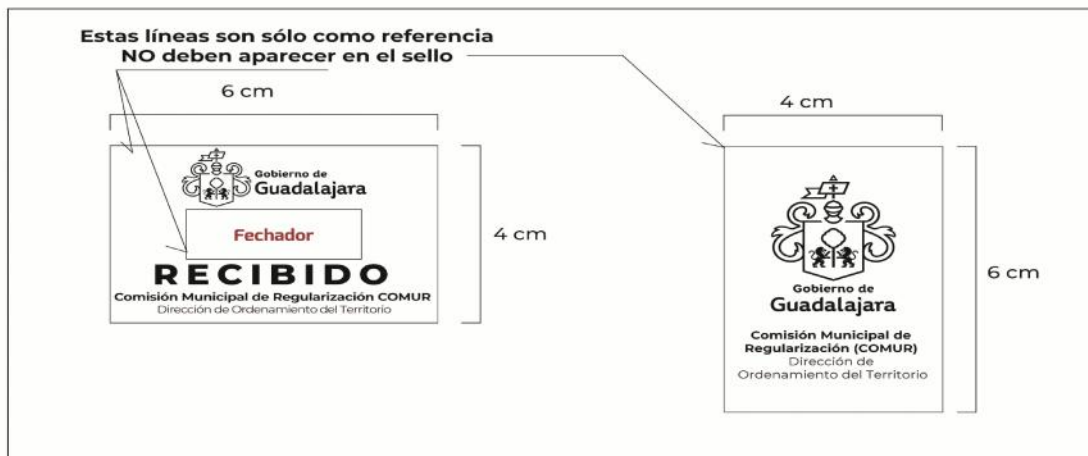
Estas líneas son sólo como referencia
NO deben aparecer en el sello

6 cm

Gobierno de
Guadalajara

Fechador

RECIBIDO

Comisión Municipal de Regularización COMUR
Dirección de Ordenamiento del Territorio

4 cm

4 cm

Gobierno de
Guadalajara

Comisión Municipal de Regularización (COMUR)
Dirección de Ordenamiento del Territorio

6 cm